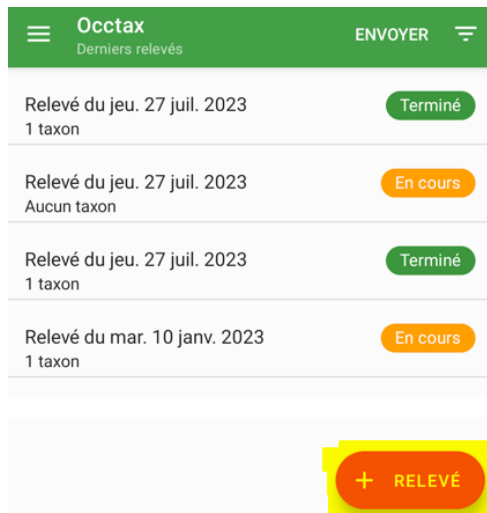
Occtax
Derniers relevés

ENVOYER

Relevé du jeu. 27 juil. 2023
1 taxon
Terminé

Relevé du jeu. 27 juil. 2023
Aucun taxon
En cours

Relevé du jeu. 27 juil. 2023
1 taxon
Terminé

Relevé du mar. 10 janv. 2023
1 taxon
En cours

+ RELEVÉ